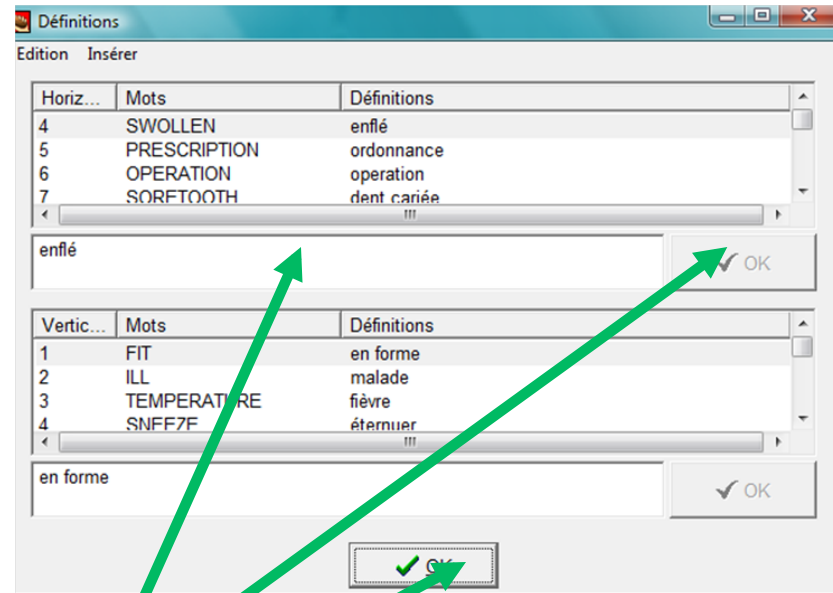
Définitions

Edition Insérer

| Horiz... | Mots | Définitions |
|---|---|---|
| 4 | SWOLLEN | enflé |
| 5 | PRESCRIPTION | ordonnance |
| 6 | OPERATION | operation |
| 7 | SORETOOTH | dent cariée |

enflé

OK

| Vertic... | Mots | Définitions |
|---|---|---|
| 1 | FIT | en forme |
| 2 | ILL | malade |
| 3 | TEMPERATURE | fièvre |
| 4 | SNEEZE | éternuer |

en forme

OK

OK